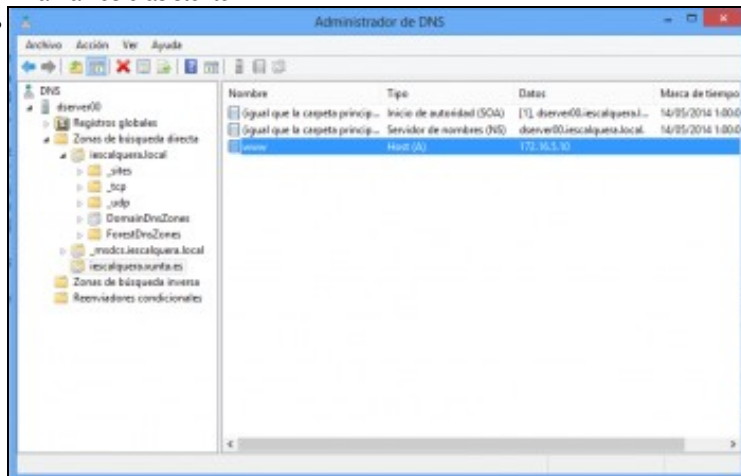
Administrador de DNS

Archivo Acción Ver Ayuda

DNS
dserver00
Registros globales
Zonas de búsqueda directa
iescalquera.local
_sites
_tcp
_udp
DomainDnsZones
ForestDnsZones
_msdcs.iescalquera.local
iescalquera.xunta.es
Zonas de búsqueda inversa
Reenviadores condicionales

| Nombre | Tipo | Datos | Marca de tiempo |
|---|---|---|---|
| (igual que la carpeta princip... | Inicio de autoridad (SOA) | [1], dserver00.iescalquera.l... | 14/05/2014 1:00:0 |
| (igual que la carpeta princip... | Servidor de nombres (NS) | dserver00.iescalquera.local. | 14/05/2014 1:00:0 |
| www | Host (A) | 172.16.5.10 | |